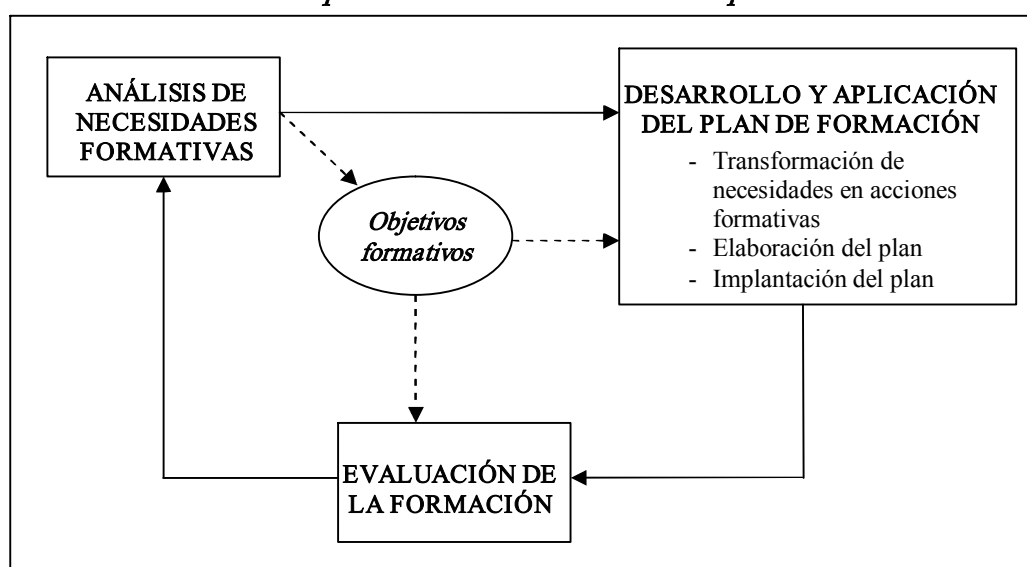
ANÁLISIS DE NECESIDADES FORMATIVAS

DESARROLLO Y APLICACIÓN DEL PLAN DE FORMACIÓN
- Transformación de necesidades en acciones formativas
- Elaboración del plan
- Implantación del plan

Objetivos formativos

EVALUACIÓN DE LA FORMACIÓN